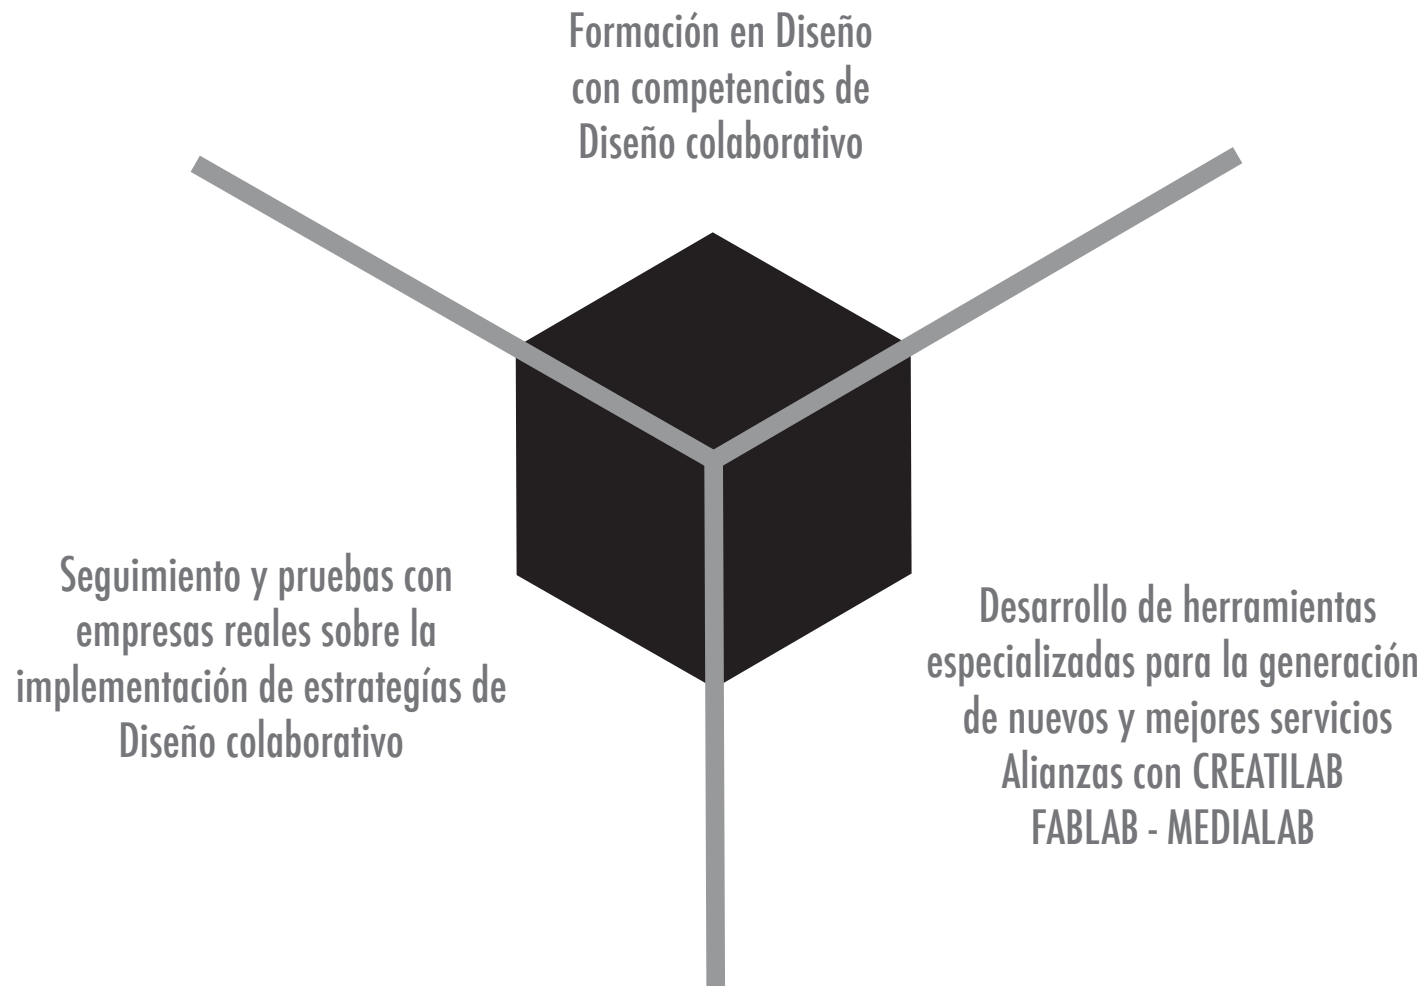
Formación en Diseño con competencias de Diseño colaborativo

Seguimiento y pruebas con empresas reales sobre la implementación de estrategías de Diseño colaborativo

Desarrollo de herramientas especializadas para la generación de nuevos y mejores servicios
Alianzas con CREATILAB
FABLAB - MEDIALAB